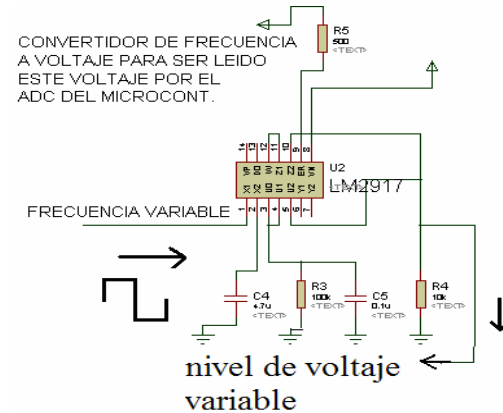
CONVERTIDOR DE FRECUENCIA A VOLTAJE PARA SER LEIDO ESTE VOLTAJE POR EL ADC DEL MICROCONT.

R5
500
<TEXT>

U2
LM2917

14 13 12 11 10 9 8
1 2 3 4 5 6 7

FRECUENCIA VARIABLE

C4
4.7u
<TEXT>

R3
100k
<TEXT>

C5
0.1u
<TEXT>

R4
10k
<TEXT>

nivel de voltaje variable